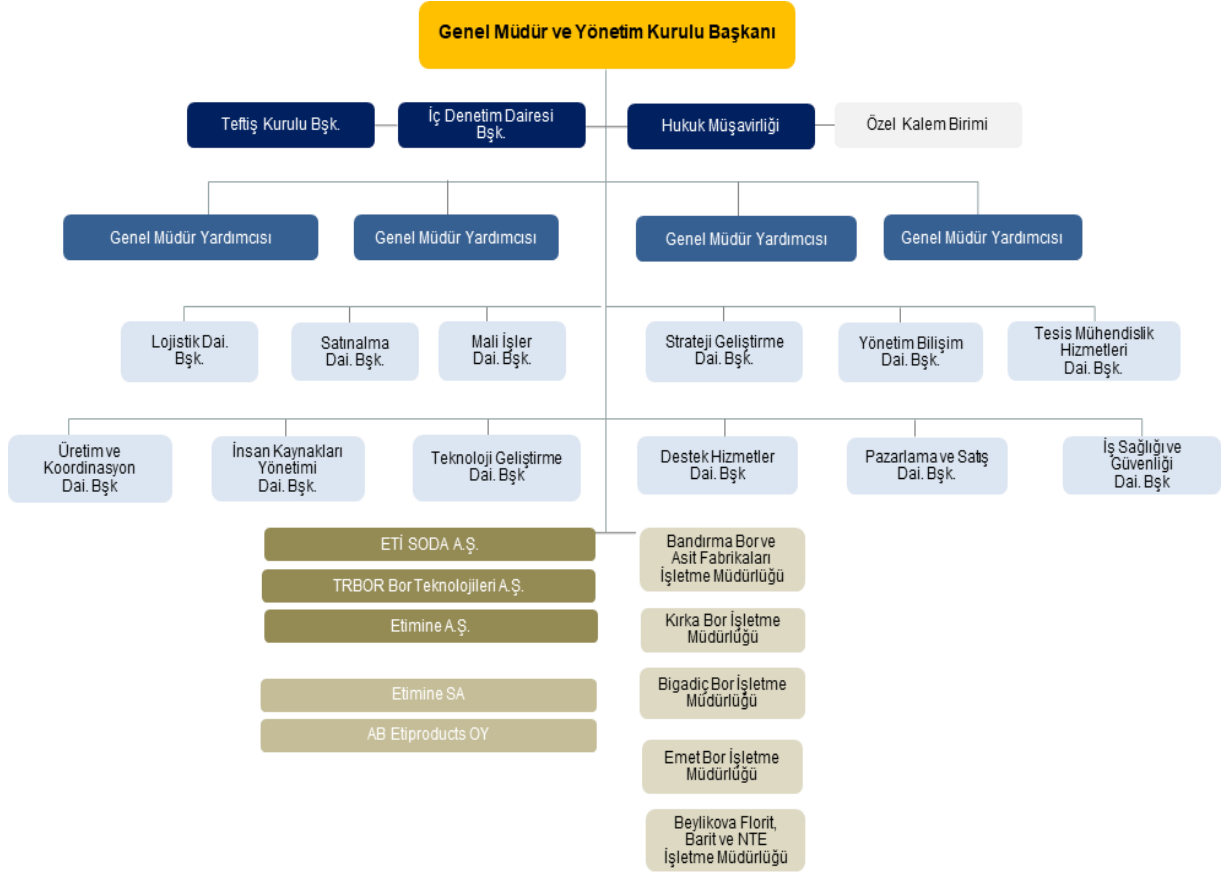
Genel Müdür ve Yönetim Kurulu Başkanı

Teftiş Kurulu Bşk.

İç Denetim Dairesi Bşk.

Hukuk Müşavirliği

Özel Kalem Birimi

Genel Müdür Yardımcısı

Genel Müdür Yardımcısı

Genel Müdür Yardımcısı

Genel Müdür Yardımcısı

Lojistik Dai. Bşk.

Satınalma Dai. Bşk.

Mali İşler Dai. Bşk.

Strateji Geliştirme Dai. Bşk.

Yönetim Bilişim Dai. Bşk.

Tesis Mühendislik Hizmetleri Dai. Bşk.

Üretim ve Koordinasyon Dai. Bşk

İnsan Kaynakları Yönetimi Dai. Bşk.

Teknoloji Geliştirme Dai. Bşk

Destek Hizmetler Dai. Bşk

Pazarlama ve Satış Dai. Bşk.

İş Sağlığı ve Güvenliği Dai. Bşk

ETİ SODA A.Ş.

TRBOR Bor Teknolojileri A.Ş.

Etimine A.Ş.

Etimine SA

AB Etiproducts OY

Bandırma Bor ve Asit Fabrikaları İşletme Müdürlüğü

Kırka Bor İşletme Müdürlüğü

Bigadiç Bor İşletme Müdürlüğü

Emet Bor İşletme Müdürlüğü

Beylikova Florit, Barit ve NTE İşletme Müdürlüğü